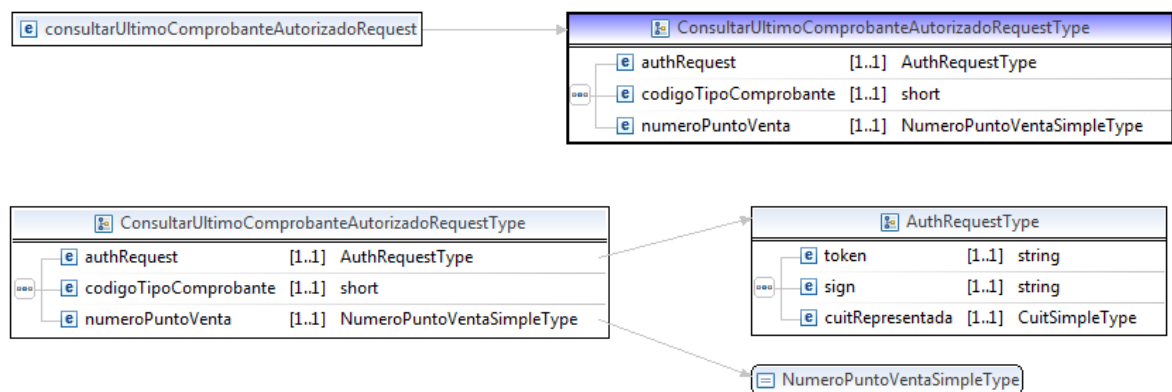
e consultarUltimoComprobanteAutorizadoRequest

ConsultarUltimoComprobanteAutorizadoRequestType

| | | |
|---|---|---|
| e authRequest | [1..1] | AuthRequestType |
| e codigoTipoComprobante | [1..1] | short |
| e numeroPuntoVenta | [1..1] | NumeroPuntoVentaSimpleType |

ConsultarUltimoComprobanteAutorizadoRequestType

| | | |
|---|---|---|
| e authRequest | [1..1] | AuthRequestType |
| e codigoTipoComprobante | [1..1] | short |
| e numeroPuntoVenta | [1..1] | NumeroPuntoVentaSimpleType |

AuthRequestType

| | | |
|---|---|---|
| e token | [1..1] | string |
| e sign | [1..1] | string |
| e cuitRepresentada | [1..1] | CuitSimpleType |

NumeroPuntoVentaSimpleType